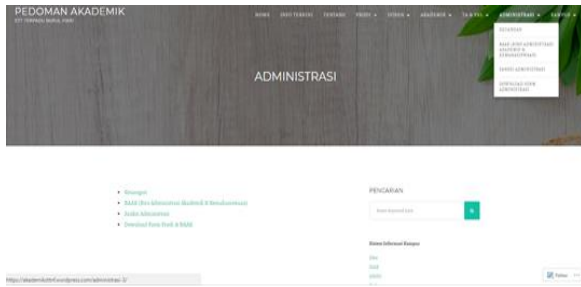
PEDOMAN AKADEMIK
STT TERPADU NURUL FIKRI

NEWS INFO TERKINI TENTANG PRODI ▾ STUDI ▾ AKADEMIK ▾ TA & PKL ▾ ADMINISTRASI ▾ KAMPUS ▾

KEUANGAN
BAAK (BIRO ADMINISTRASI AKADEMIK & KEMAHASISWAAN)
SURAT ADMINISTRASI
DOWNLOAD FORM ADMINISTRASI

ADMINISTRASI

• Keuangan
• BAAK (Biro Administrasi Akademik & Kemahasiswaan)
• Surat Administrasi
• Download Form Prodi & BAAK

PENCARIAN

Enter keyword here

Sistem Informasi Kampus

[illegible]
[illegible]
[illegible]

https://akademiknf.wordpress.com/administrasi-2/

Follow